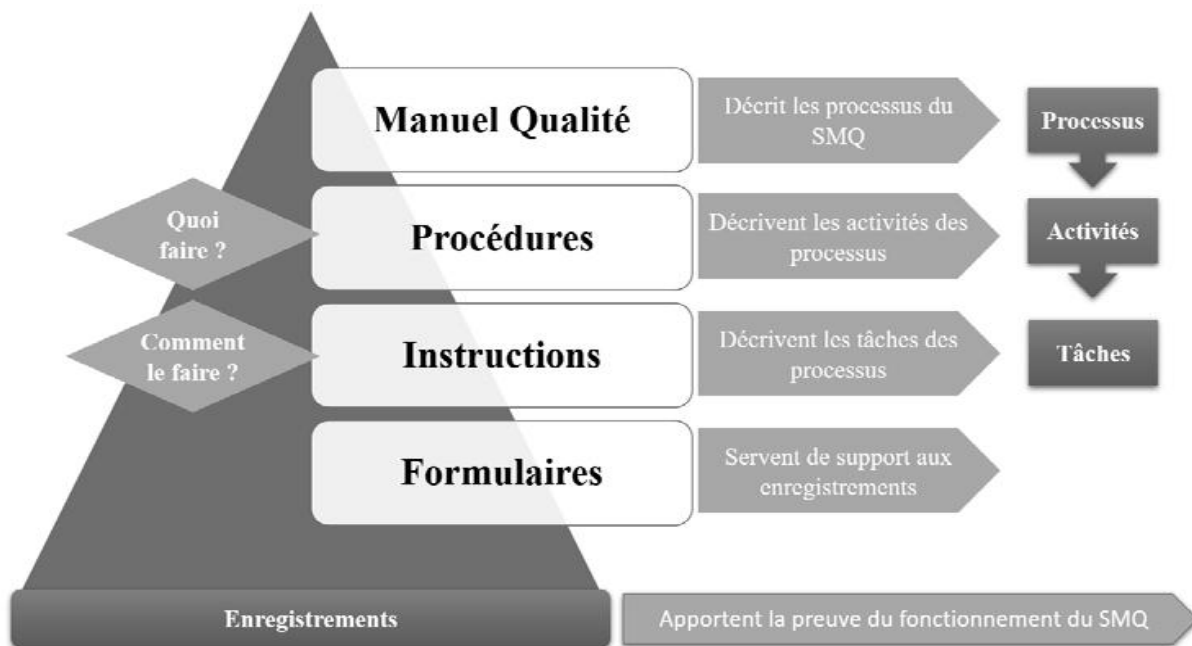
Manuel Qualité

Décrit les processus du SMQ

Processus

Quoi faire ?

Procédures

Décrivent les activités des processus

Activités

Comment le faire ?

Instructions

Décrivent les tâches des processus

Tâches

Formulaires

Servent de support aux enregistrements

Enregistrements

Apportent la preuve du fonctionnement du SMQ